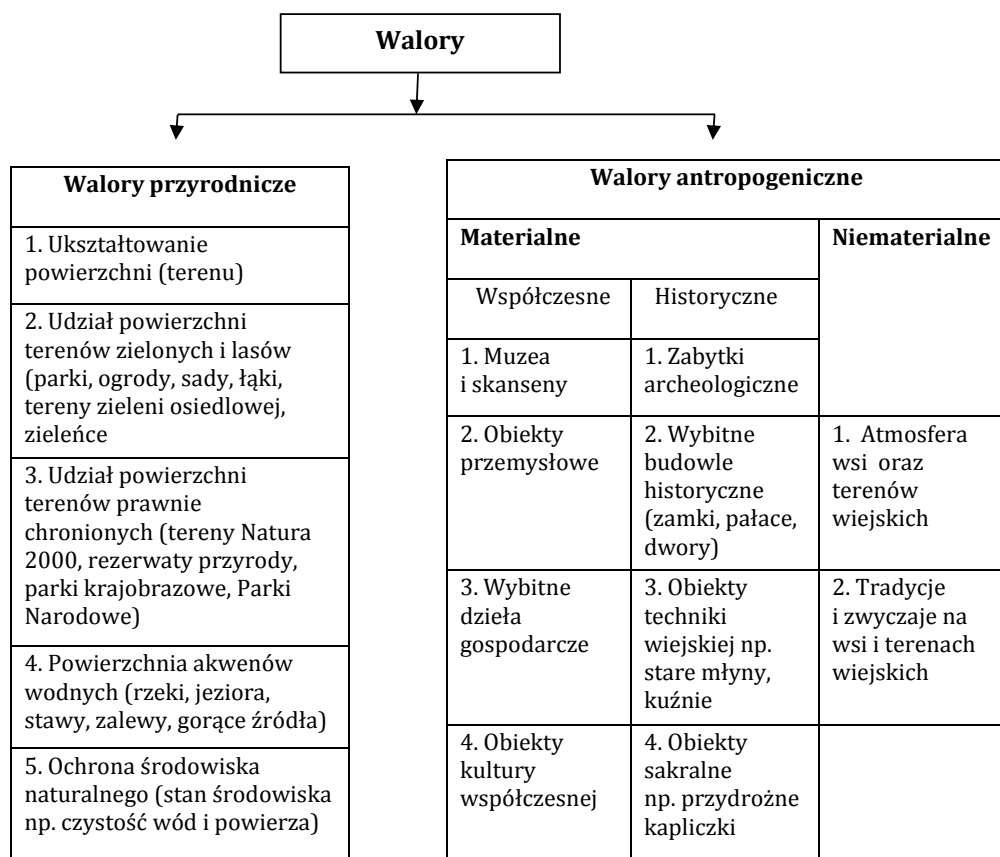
Walory

| Walory przyrodnicze |
|---|
| 1. Ukształtowanie powierzchni (terenu) |
| 2. Udział powierzchni terenów zielonych i lasów (parki, ogrody, sady, łąki, tereny zieleni osiedlowej, zieleńce |
| 3. Udział powierzchni terenów prawnie chronionych (tereny Natura 2000, rezerwaty przyrody, parki krajobrazowe, Parki Narodowe) |
| 4. Powierzchnia akwenów wodnych (rzeki, jeziora, stawy, zalewy, gorące źródła) |
| 5. Ochrona środowiska naturalnego (stan środowiska np. czystość wód i powierza) |

| Walory antropogeniczne | | |
|---|---|---|
| Materialne | | Niematerialne |
| Współczesne | Historyczne | |
| 1. Muzea i skanseny | 1. Zabytki archeologiczne | |
| 2. Obiekty przemysłowe | 2. Wybitne budowle historyczne (zamki, pałace, dwory) | 1. Atmosfera wsi oraz terenów wiejskich |
| 3. Wybitne dzieła gospodarcze | 3. Obiekty techniki wiejskiej np. stare młyny, kuźnie | 2. Tradycje i zwyczaje na wsi i terenach wiejskich |
| 4. Obiekty kultury współczesnej | 4. Obiekty sakralne np. przydrożne kapliczki | |